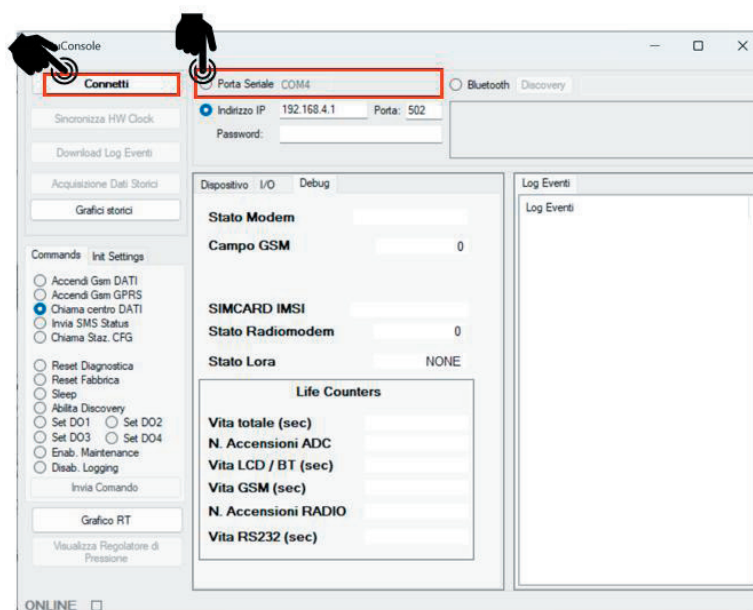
Console

Connetti

Sincronizza HW Clock

Download Log Eventi

Acquisizione Dati Storici

Grafici storici

Commands Init Settings

Accendi Gsm DATI
Accendi Gsm GPRS
Chiama centro DATI
Invia SMS Status
Chiama Staz. CFG

Reset Diagnostica
Reset Fabbrica
Sleep
Abilita Discovery
Set DO1 Set DO2
Set DO3 Set DO4
Enab. Maintenance
Disab. Logging

Invia Comando

Grafico RT

Visualizza Regolatore di Pressione

ONLINE

Porta Seriale COM4

Bluetooth Discovery

Indirizzo IP 192.168.4.1 Porta: 502

Password:

Dispositivo I/O Debug

Stato Modem

Campo GSM 0

SIMCARD IMSI

Stato Radiomodem 0

Stato Lora NONE

Life Counters

Vita totale (sec)

N. Accensioni ADC

Vita LCD / BT (sec)

Vita GSM (sec)

N. Accensioni RADIO

Vita RS232 (sec)

Log Eventi

Log Eventi